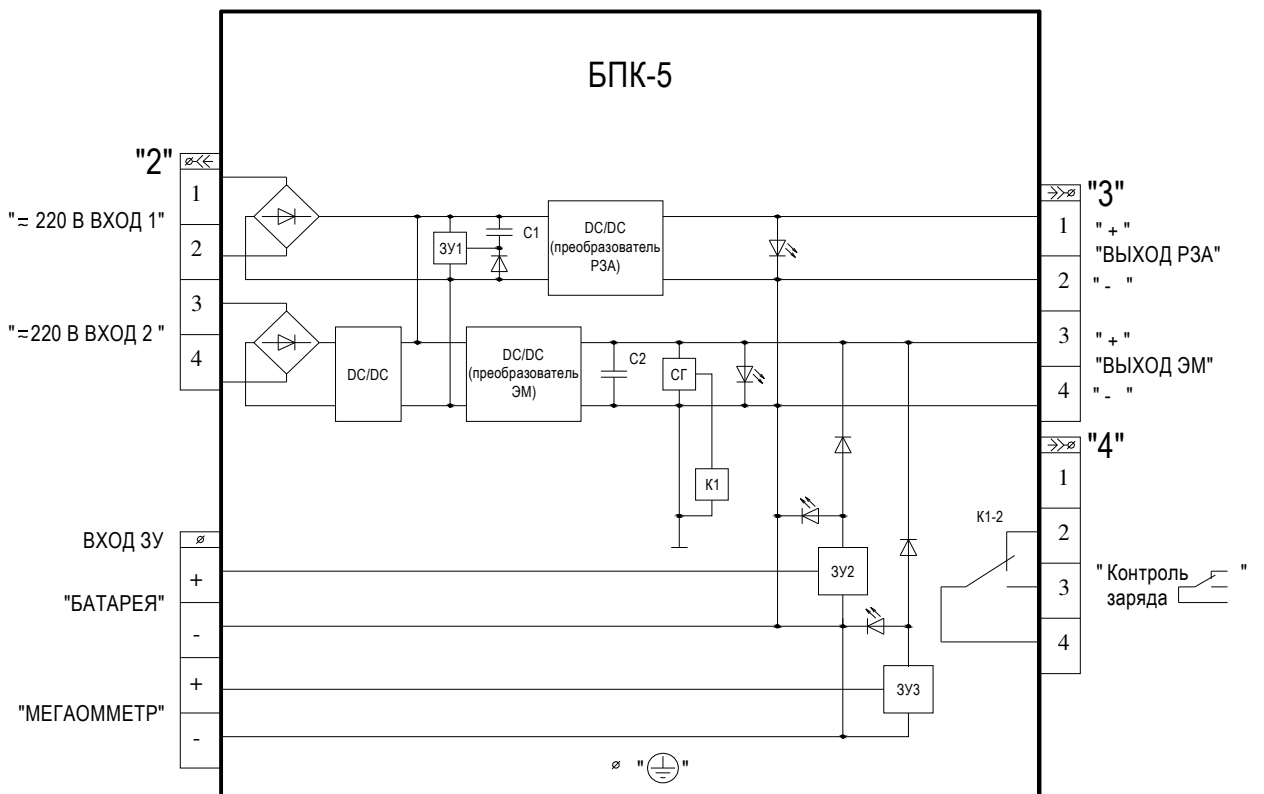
БПК-5

"2"

1
2
"≈ 220 В ВХОД 1"

3
4
"≈220 В ВХОД 2 "

ЗУ1
C1
DC/DC (преобразователь РЗА)

DC/DC
DC/DC (преобразователь ЭМ)
C2
СГ
К1

"3"
1 " + "
"ВЫХОД РЗА"
2 " - "
3 " + "
"ВЫХОД ЭМ"
4 " - "

"4"
1
2
3
4
К1-2
" Контроль заряда "

ВХОД ЗУ
+
"БАТАРЕЯ"
-
+
"МЕГАОММЕТР"
-

ЗУ2
ЗУ3

⌀ " "